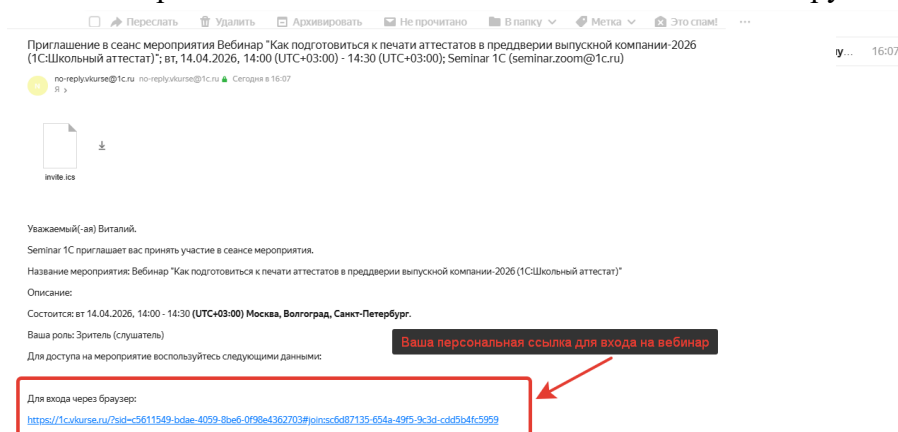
Переслать Удалить Архивировать Не прочитано В папку Метка Это спам! ···

Приглашение в сеанс мероприятия Вебинар "Как подготовиться к печати аттестатов в преддверии выпускной компании-2026 (1С:Школьный аттестат)"; вт, 14.04.2026, 14:00 (UTC+03:00) - 14:30 (UTC+03:00); Seminar 1C (seminar.zoom@1c.ru)

no-reply.vkurse@1c.ru no-reply.vkurse@1c.ru Сегодня в 16:07
Я

у... 16:07

invite.ics

Уважаемый(-ая) Виталий.

Seminar 1C приглашает вас принять участие в сеансе мероприятия.

Название мероприятия: Вебинар "Как подготовиться к печати аттестатов в преддверии выпускной компании-2026 (1С:Школьный аттестат)"

Описание:

Состоится: вт 14.04.2026, 14:00 - 14:30 **(UTC+03:00) Москва, Волгоград, Санкт-Петербург.**

Ваша роль: Зритель (слушатель)

Для доступа на мероприятие воспользуйтесь следующими данными:

Ваша персональная ссылка для входа на вебинар

Для входа через браузер:

https://1c.vkurse.ru/?sid=c5611549-bdae-4059-8be6-0f98e4362703#join:sc6d87135-654a-49f5-9c3d-cdd5b4fc5959